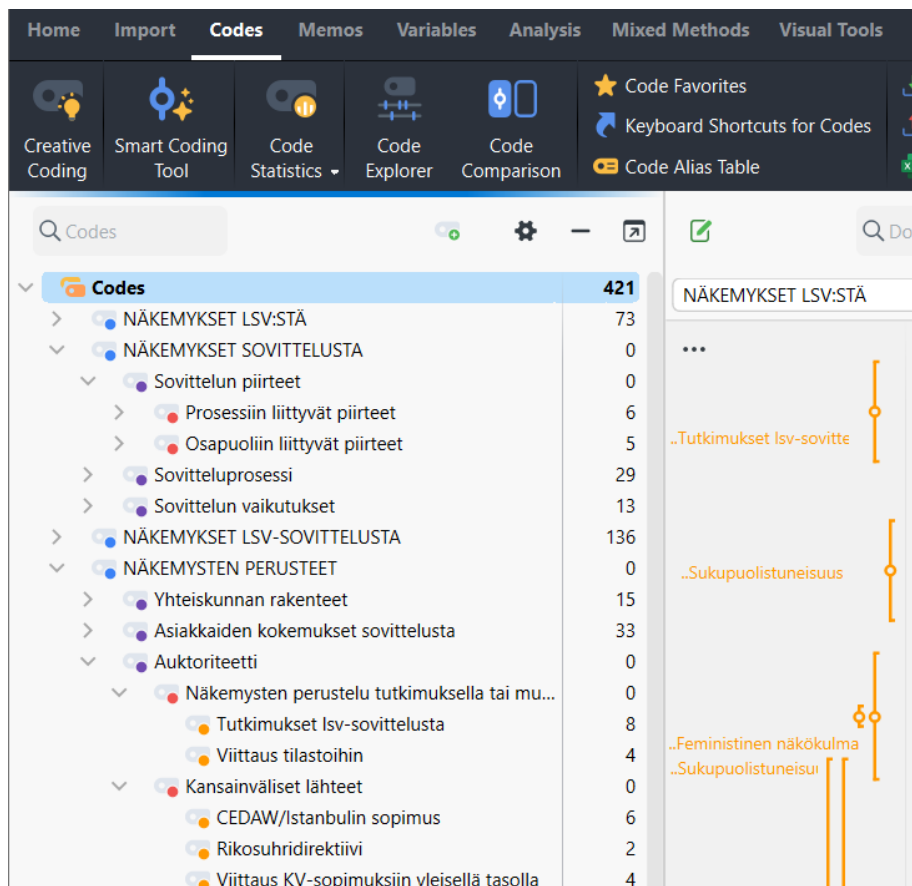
Home Import Codes Memos Variables Analysis Mixed Methods Visual Tools

Creative Coding
Smart Coding Tool
Code Statistics
Code Explorer
Code Comparison
Code Favorites
Keyboard Shortcuts for Codes
Code Alias Table

Codes

| Codes | 421 |
|---|---|
| NÄKEMYKSET LSV:STÄ | 73 |
| NÄKEMYKSET SOVITTELUSTA | 0 |
| Sovittelun piirteet | 0 |
| Prosessiin liittyvät piirteet | 6 |
| Osapuoliin liittyvät piirteet | 5 |
| Sovitteluprosessi | 29 |
| Sovittelun vaikutukset | 13 |
| NÄKEMYKSET LSV-SOVITTELUSTA | 136 |
| NÄKEMYSTEN PERUSTEET | 0 |
| Yhteiskunnan rakenteet | 15 |
| Asiakkaiden kokemukset sovittelusta | 33 |
| Auktoriteetti | 0 |
| Näkemysten perustelu tutkimuksella tai mu... | 0 |
| Tutkimukset lsv-sovittelusta | 8 |
| Viittaus tilastoihin | 4 |
| Kansainväliset lähteet | 0 |
| CEDAW/Istanbulin sopimus | 6 |
| Rikosuhridirektiivi | 2 |
| Viittaus KV-sopimuksiin yleisellä tasolla | 4 |

Do

NÄKEMYKSET LSV:STÄ

...

..Tutkimukset lsv-sovitte
..Sukupuolistuneisuus
..Feministinen näkökulma
..Sukupuolistuneisu